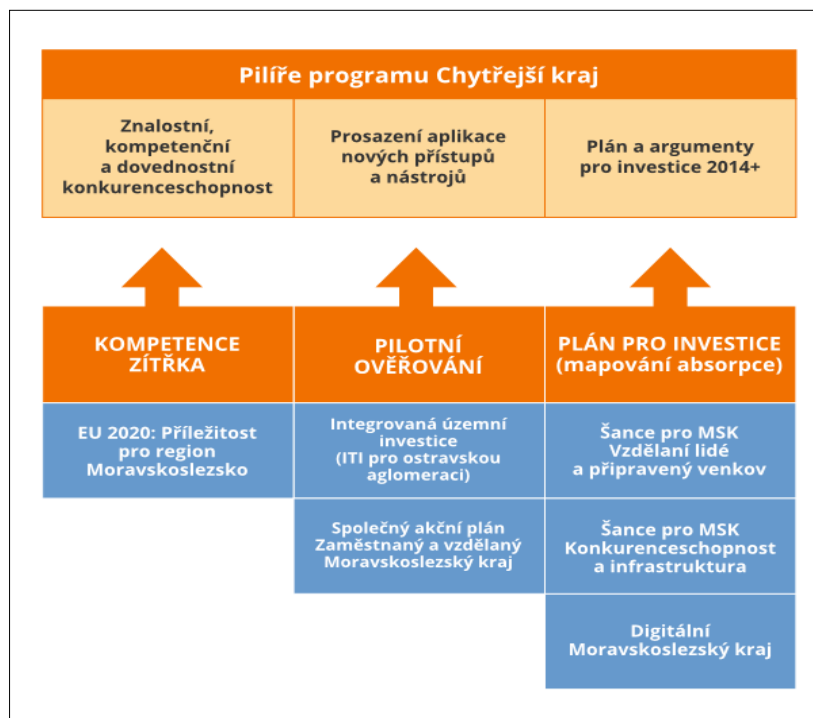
Pilíře programu Chytřejší kraj

Znalostní, kompetenční a dovednostní konkurenceschopnost

Prosazení aplikace nových přístupů a nástrojů

Plán a argumenty pro investice 2014+

KOMPETENCE ZÍTŘKA

PILOTNÍ OVĚŘOVÁNÍ

PLÁN PRO INVESTICE (mapování absorpce)

EU 2020: Příležitost pro region Moravskoslezsko

Integrovaná územní investice (ITI pro ostravskou aglomeraci)

Šance pro MSK Vzdělaní lidé a připravený venkov

Společný akční plán Zaměstnaný a vzdělaný Moravskoslezský kraj

Šance pro MSK Konkurenceschopnost a infrastruktura

Digitální Moravskoslezský kraj